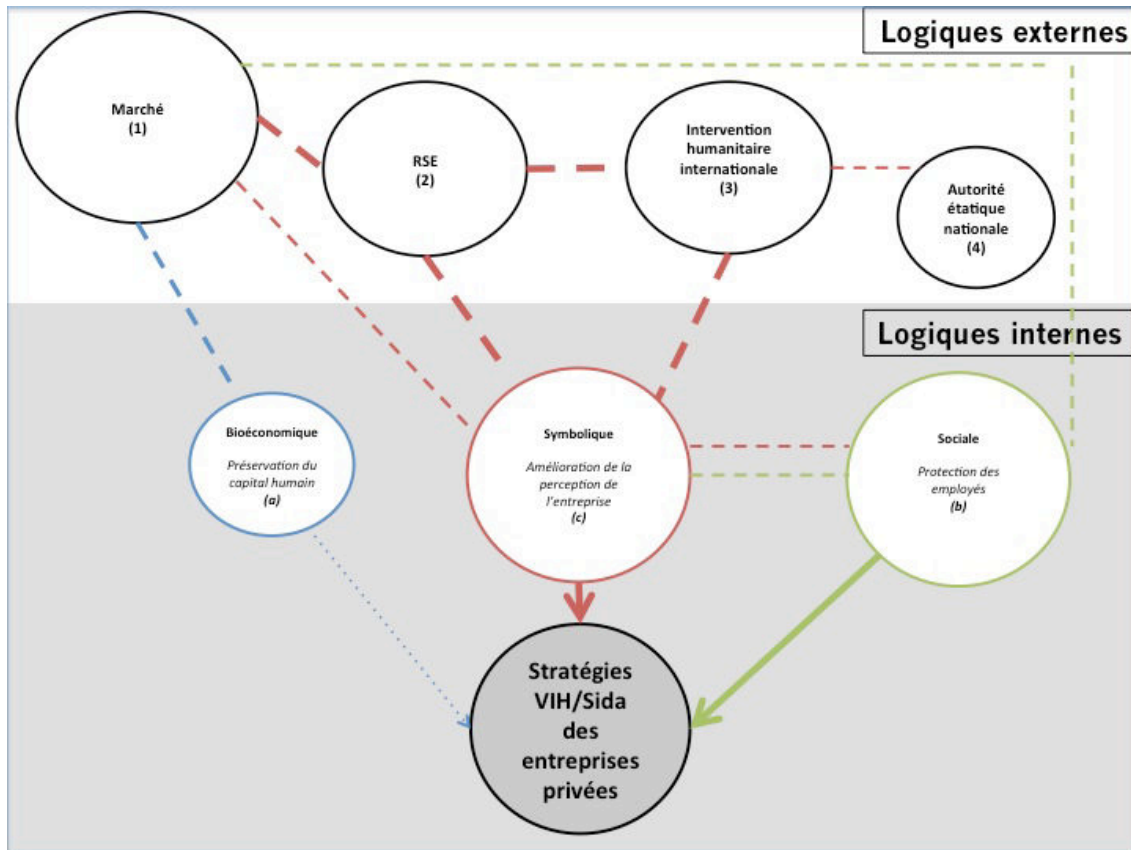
Logiques externes

Marché
(1)

RSE
(2)

Intervention humanitaire internationale
(3)

Autorité étatique nationale
(4)

Logiques internes

Bioéconomique

Préservation du capital humain
(a)

Symbolique

Amélioration de la perception de l'entreprise
(c)

Sociale

Protection des employés
(b)

Stratégies VIH/Sida des entreprises privées